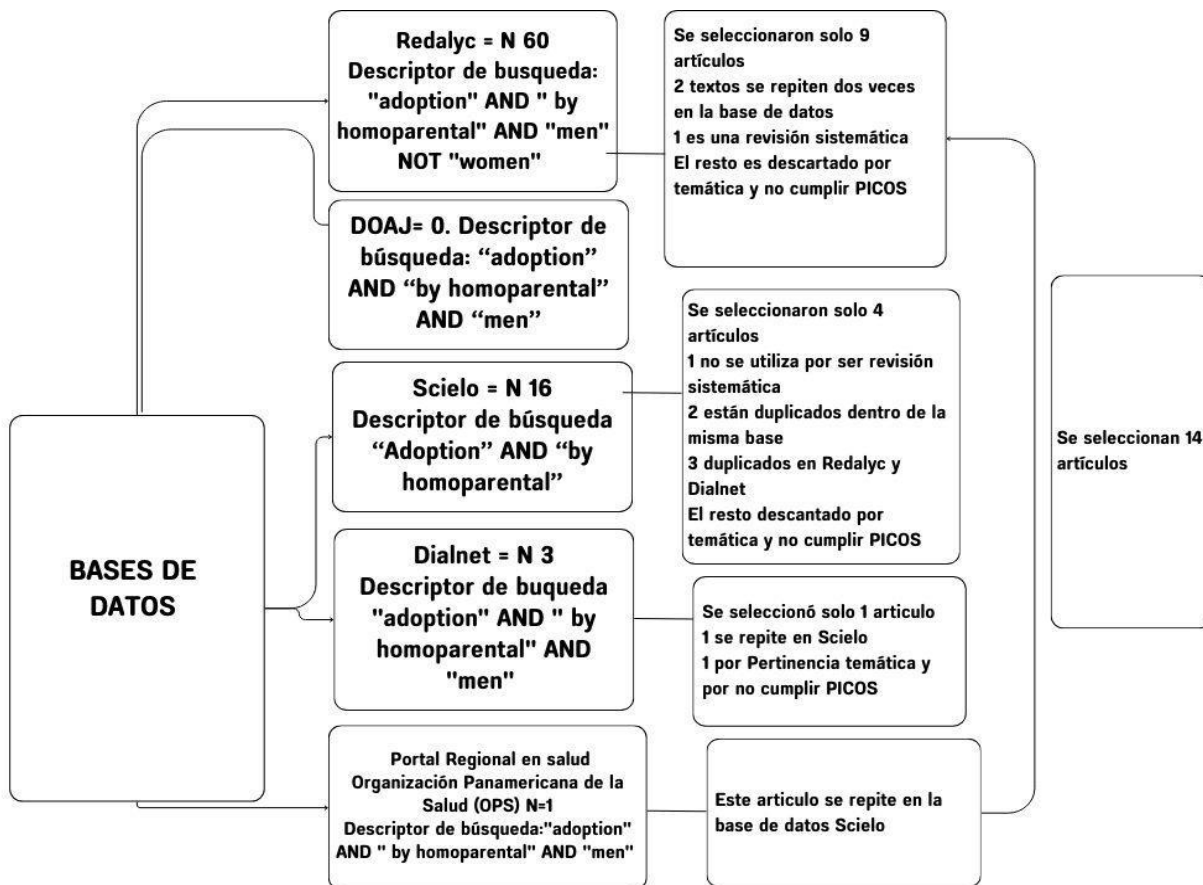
BASES DE DATOS

Redalyc = N 60
Descriptor de busqueda: "adoption" AND " by homoparental" AND "men" NOT "women"

Se seleccionaron solo 9 artículos
2 textos se repiten dos veces en la base de datos
1 es una revisión sistemática
El resto es descartado por temática y no cumplir PICOS

DOAJ= 0. Descriptor de búsqueda: "adoption" AND "by homoparental" AND "men"

Scielo = N 16
Descriptor de búsqueda "Adoption" AND "by homoparental"

Se seleccionaron solo 4 artículos
1 no se utiliza por ser revisión sistemática
2 están duplicados dentro de la misma base
3 duplicados en Redalyc y Dialnet
El resto descantado por temática y no cumplir PICOS

Se seleccionan 14 artículos

Dialnet = N 3
Descriptor de buqueda "adoption" AND " by homoparental" AND "men"

Se seleccionó solo 1 articulo
1 se repite en Scielo
1 por Pertinencia temática y por no cumplir PICOS

Portal Regional en salud Organización Panamericana de la Salud (OPS) N=1
Descriptor de búsqueda:"adoption" AND " by homoparental" AND "men"

Este articulo se repite en la base de datos Scielo